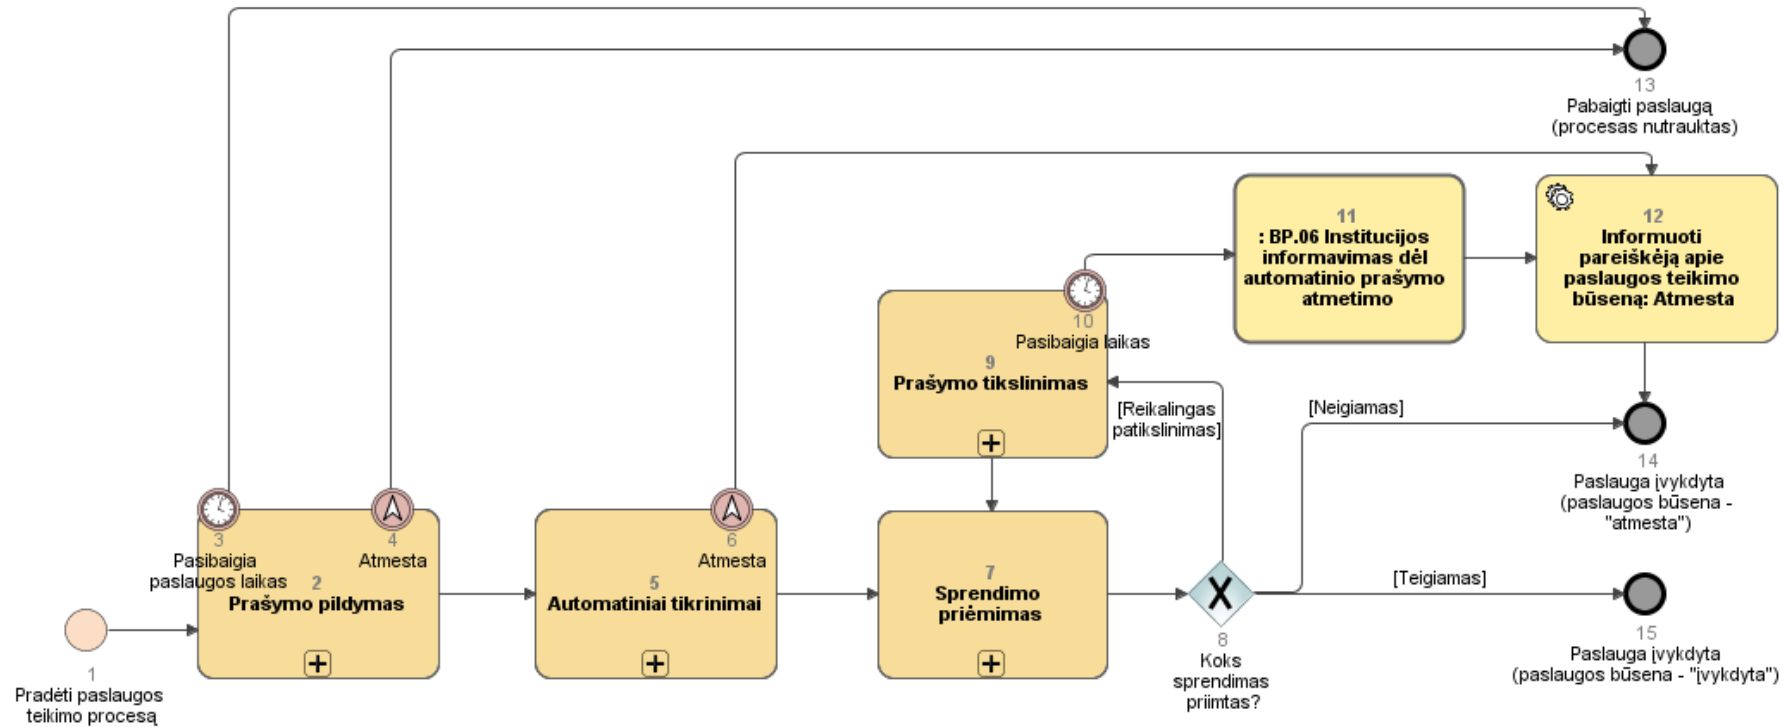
13
Pabaigti paslaugą (procesas nutrauktas)

11
: BP.06 Institucijos informavimas dėl automatinio prašymo atmetimo

12
Informuoti pareiškėją apie paslaugos teikimo būseną: Atmesta

10
Pasibaigia laikas

9
Prašymo tikslinimas

[Reikalingas patikslinimas]

[Neigiamas]

14
Paslauga įvykdyta (paslaugos būsena - "atmesta")

3
Pasibaigia paslaugos laikas

4
Atmesta

2
Prašymo pildymas

6
Atmesta

5
Automatiniai tikrinimai

7
Sprendimo priėmimas

[Teigiamas]

8
Koks sprendimas priimtas?

15
Paslauga įvykdyta (paslaugos būsena - "įvykdyta")

1
Pradėti paslaugos teikimo procesą